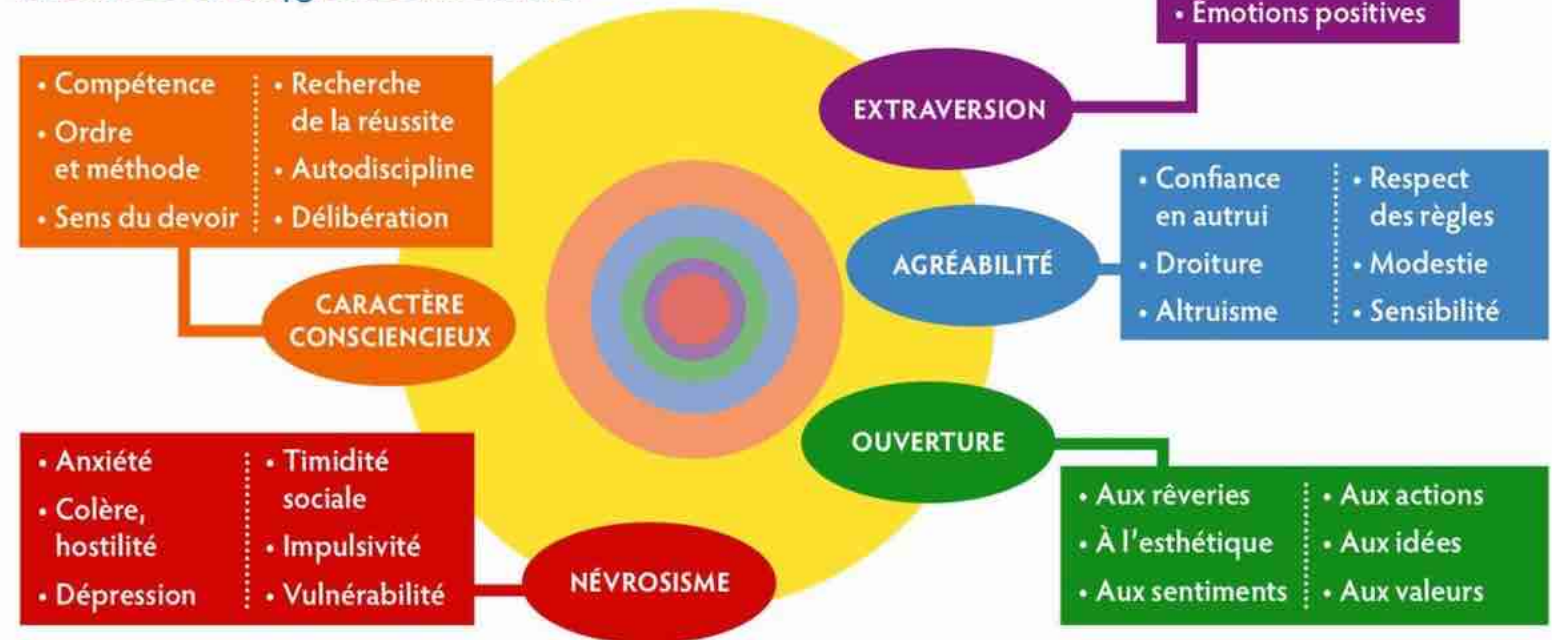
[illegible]

• Émotions positives

EXTRAVERSION

• Compétence
• Ordre et méthode
• Sens du devoir

• Recherche de la réussite
• Autodiscipline
• Délibération

CARACTÈRE CONSCIENCIEUX

AGRÉABILITÉ

• Confiance en autrui
• Droiture
• Altruisme

• Respect des règles
• Modestie
• Sensibilité

OUVERTURE

• Aux rêveries
• À l'esthétique
• Aux sentiments

• Aux actions
• Aux idées
• Aux valeurs

• Anxiété
• Colère, hostilité
• Dépression

• Timidité sociale
• Impulsivité
• Vulnérabilité

NÉVROSISME